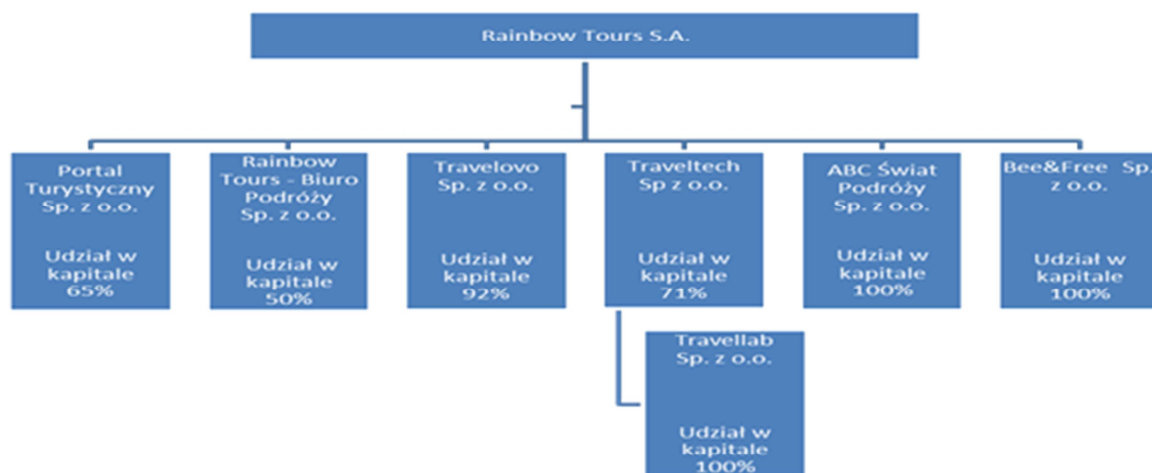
Rainbow Tours S.A.

Portal Turystyczny Sp. z o.o.

Udział w kapitale 65%

Rainbow Tours - Biuro Podróży Sp. z o.o.

Udział w kapitale 50%

Travelovo Sp. z o.o.

Udział w kapitale 92%

Traveltech Sp z o.o.

Udział w kapitale 71%

ABC Świat Podróży Sp. z o.o.

Udział w kapitale 100%

Bee&Free Sp. z o.o.

Udział w kapitale 100%

Travellab Sp. z o.o.

Udział w kapitale 100%